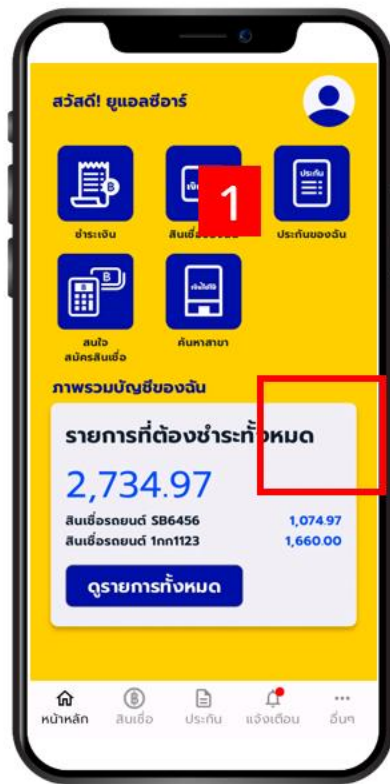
สวัสดี! ยูแอลซีอาร์

ชำระเงิน

1

สินเชื่อ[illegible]

ประกัน

ประกันของฉัน

สนใจ สมัครสินเชื่อ

เงินไชโย

ค้นหาสาขา

ภาพรวมบัญชีของฉัน

รายการที่ต้องชำระทั้งหมด

2,734.97

สินเชื่อรถยนต์ SB6456 1,074.97

สินเชื่อรถยนต์ 1กก1123 1,660.00

ดูรายการทั้งหมด

หน้าหลัก สินเชื่อ ประกัน แจ้งเตือน อื่นๆ